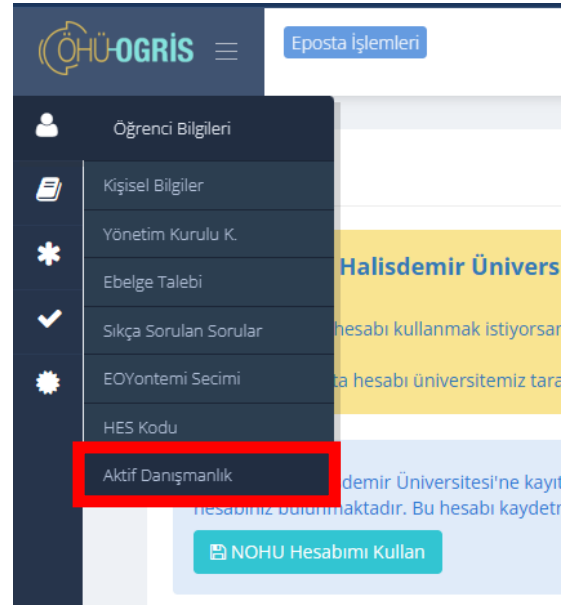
ÖHÜ-OGRIS

Eposta İşlemleri

Öğrenci Bilgileri

Kişisel Bilgiler

Yönetim Kurulu K.

Ebelge Talebi

Sıkça Sorulan Sorular

EOYontemi Secimi

HES Kodu

Aktif Danışmanlık

Halisdemir Üniver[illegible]

hesabı kullanmak istiyorsa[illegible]

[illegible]ta hesabı üniversitemiz tara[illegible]

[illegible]demir Üniversitesi'ne kayıt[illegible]

hesabınız bulunmaktadır. Bu hesabı kaydetr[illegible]

NOHU Hesabımı Kullan